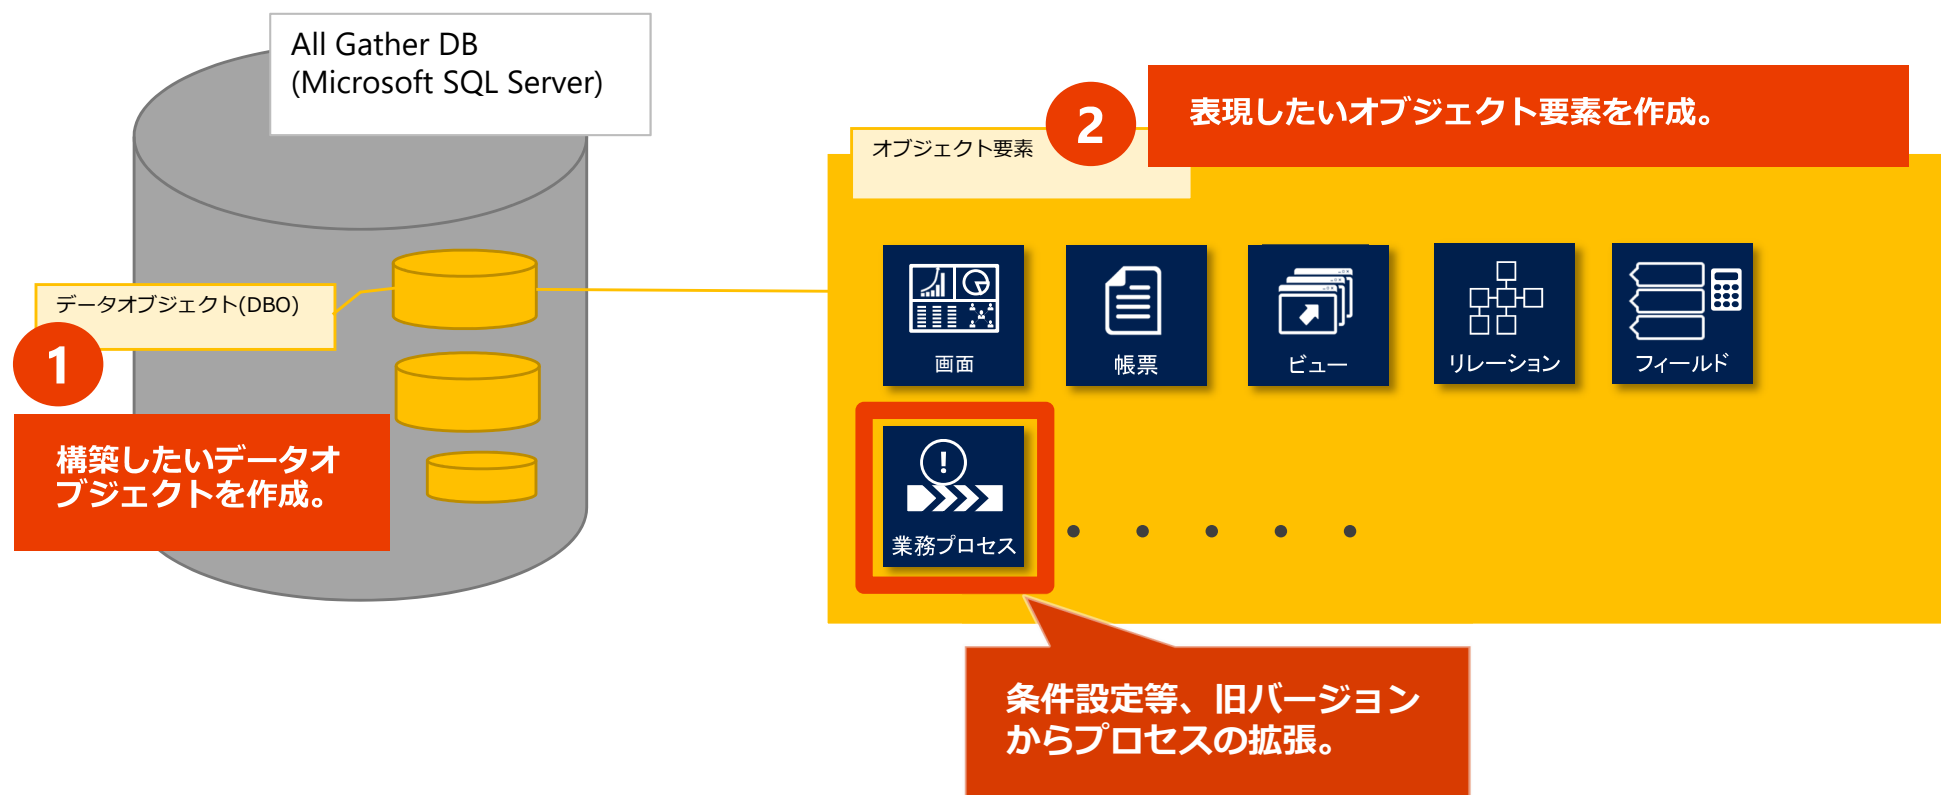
All Gather DB
(Microsoft SQL Server)

データオブジェクト(DBO)

1

構築したいデータオブジェクトを作成。

オブジェクト要素

2

表現したいオブジェクト要素を作成。

画面

帳票

ビュー

リレーション

フィールド

業務プロセス

条件設定等、旧バージョンからプロセスの拡張。